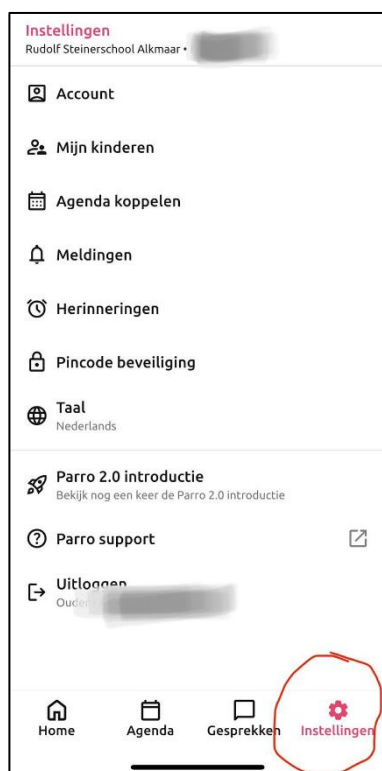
Instellingen
Rudolf Steinerschool Alkmaar • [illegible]

Account

Mijn kinderen

Agenda koppelen

Meldingen

Herinneringen

Pincode beveiliging

Taal
Nederlands

Parro 2.0 introductie
Bekijk nog een keer de Parro 2.0 introductie

Parro support

Uitloggen
Oud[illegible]

Home
Agenda
Gesprekken
Instellingen